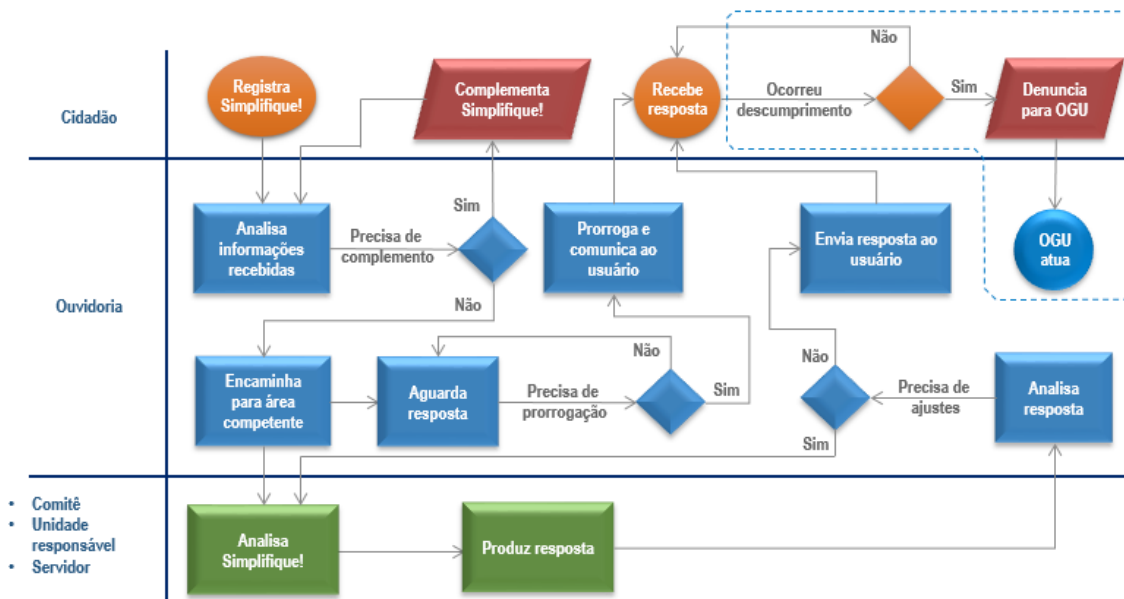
Cidadão

Registra Simplifique!

Complementa Simplifique!

Recebe resposta

Ocorreu descumprimento

Não

Sim

Denuncia para OGU

Ouvidoria

Analisa informações recebidas

Precisa de complemento

Sim

Não

Prorroga e comunica ao usuário

Envia resposta ao usuário

OGU atua

Encaminha para área competente

Aguarda resposta

Precisa de prorrogação

Não

Sim

Não

Sim

Precisa de ajustes

Analisa resposta

• Comitê
• Unidade responsável
• Servidor

Analisa Simplifique!

Produz resposta